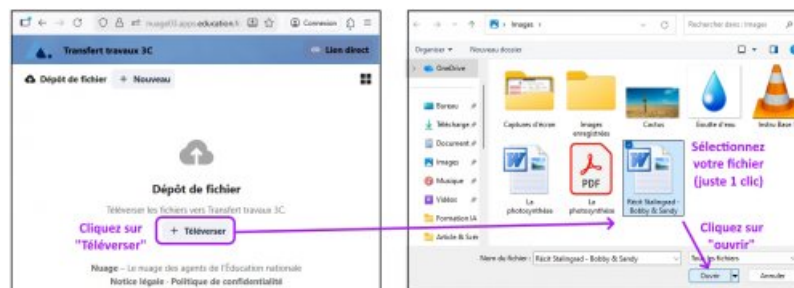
https://nuage03.apps.education.fr Connexion

Transfert travaux 3C

Lien direct

Dépôt de fichier + Nouveau

Dépôt de fichier

Téléverser les fichiers vers Transfert travaux 3C

Cliquez sur "Téléverser"

+ Téléverser

Nuage – Le nuage des agents de l'Éducation nationale
Notice légale · Politique de confidentialité

Images

Rechercher dans : Images

Organiser ▾ Nouveau dossier

OneDrive

Bureau

Télécharge

Document

Images

Musique

Vidéos

Formation IA

Article & Scie

Captures d'écran

Images enregistrées

Cactus

Goutte d'eau

Indru Base

Le photosynthèse

PDF

Le photosynthèse

Récit Stalingrad - Bobby & Sandy

Sélectionnez votre fichier (juste 1 clic)

Cliquez sur "ouvrir"

Nom du fichier : Récit Stalingrad - Bobby & Sandy

Tous les fichiers

Ouvrir

Annuler